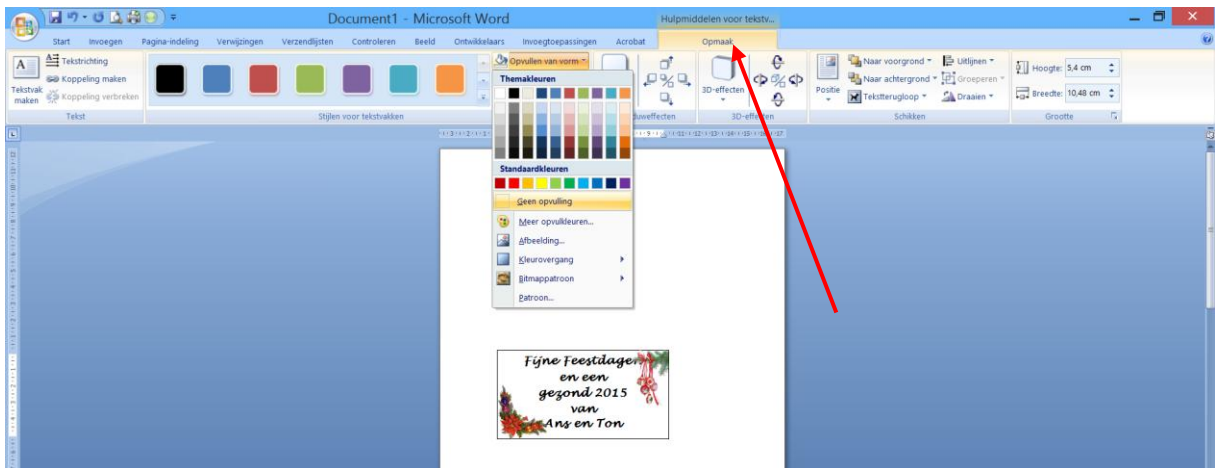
Document1 - Microsoft Word

Hulpmiddelen voor tekstv...

Start Invoegen Pagina-indeling Verwijzingen Verzendlijsten Controleren Beeld Ontwikkelaars Invoegtoepassingen Acrobat Opmaak

Tekstrichting
Koppeling maken
Koppeling verbreken
Tekstvak maken
Tekst

Stijlen voor tekstvakken

Opvullen van vorm

Thamakleuren

Standaardkleuren

Geen opvulling
Meer opvulkleuren...
Afbeelding...
Kleurovergang
Bitmappatroon
Patroon...

...duweffecten

3D-effecten
3D-effecten

Positie
Naar voorgrond
Naar achtergrond
Tekstterugloop
Uitlijnen
Groeperen
Draaien
Schikken

Hoogte: 5,4 cm
Breedte: 10,48 cm
Grootte

Fijne Feestdagen
en een
gezond 2015
van
Ans en Ton